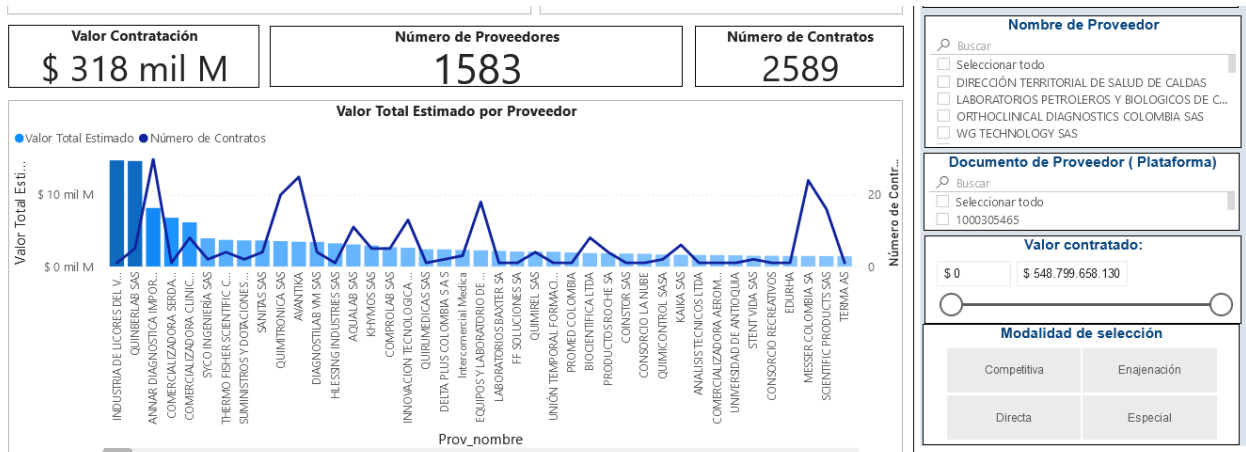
Valor Contratación
$ 318 mil M

Número de Proveedores
1583

Número de Contratos
2589

Valor Total Estimado por Proveedor

Valor Total Estimado  Número de Contratos

Valor Total Esti...
$ 10 mil M
$ 0 mil M

Número de Contr...
20
0

INDUSTRIA DE LICORES DEL V...
QUINBERLAB SAS
ANNAR DIAGNOSTICA IMPOR...
COMERCIALIZADORA SERDA...
COMERCIALIZADORA CLINIC...
SYCO INGENIERÍA SAS
THERMO FISHER SCIENTIFIC C...
SUMINISTROS Y DOTACIONES...
SANITAS SAS
QUIMITRONICA SAS
AVANTIKA
DIAGNOSTILAB VM SAS
HLESSING INDUSTRIES SAS
AQUALAB SAS
KHYMOS SAS
COMPROLAB SAS
INNOVACION TECNOLOGICA ...
QUIRUMEDICAS SAS
DELTA PLUS COLOMBIA S A S
Intercomercial Medica
EQUIPOS Y LABORATORIO DE ...
LABORATORIOS BAXTER SA
FF SOLUCIONES SA
QUIMIREL SAS
UNIÓN TEMPORAL FORMACI...
PROMED COLOMBIA
BIOCIENTIFICA LTDA
PRODUCTOS ROCHE SA
COINSTOR SAS
CONSORCIO LA NUBE
QUIMICONTROL SAS
KAIKA SAS
ANALISIS TECNICOS LTDA
COMERCIALIZADORA AEROM...
UNIVERSIDAD DE ANTIOQUIA
STENT VIDA SAS
CONSORCIO RECREATIVOS
EDURHA
MESSER COLOMBIA SA
SCIENTIFIC PRODUCTS SAS
TERMA AS

Prov_nombre

Nombre de Proveedor
Buscar
Seleccionar todo
DIRECCIÓN TERRITORIAL DE SALUD DE CALDAS
LABORATORIOS PETROLEROS Y BIOLOGICOS DE C...
ORTHOCLINICAL DIAGNOSTICS COLOMBIA SAS
WG TECHNOLOGY SAS

Documento de Proveedor ( Plataforma)
Buscar
Seleccionar todo
1000305465

Valor contratado:
$ 0
$ 548.799.658.130

Modalidad de selección
Competitiva
Enajenación
Directa
Especial